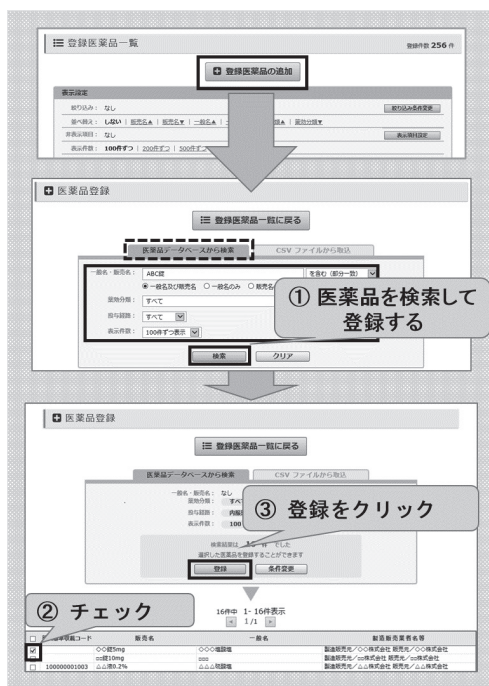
登録医薬品一覧

登録件数 256 件

登録医薬品の追加

表示設定

絞り込み： なし

絞り込み条件変更

並べ替え： しない ｜ 販売名▲ ｜ 販売名▼ ｜ 一般名▲ ｜ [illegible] ｜ 薬効分類▼

非表示項目： なし

表示項目設定

表示件数： 100件ずつ ｜ 200件ずつ ｜ 500件ずつ

医薬品登録

登録医薬品一覧に戻る

医薬品データベースから検索

CSV ファイルから取込

一般名・販売名： ABC錠

を含む（部分一致）

◉ 一般名及び販売名 ○ 一般名のみ ○ 販売名

薬効分類： すべて

投与経路： すべて

表示件数： 100件ずつ表示

検索

クリア

① 医薬品を検索して登録する

医薬品登録

登録医薬品一覧に戻る

医薬品データベースから検索

CSV ファイルから取込

一般名・販売名： なし

薬効分類： すべ

投与経路： 内服

表示件数： 100

検索結果は 16 件 でした

選択した医薬品を登録することができます

登録

条件変更

③ 登録をクリック

② チェック

16件中 1- 16件表示

1/1

| ☐ | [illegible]コード | 販売名 | 一般名 | 製造販売業者名等 |
|---|---|---|---|---|
| ☑ | | ◇◇錠5mg | ◇◇◇塩酸塩 | 製造販売元／◇◇株式会社 販売元／◇◇株式会社 |
| ☐ | | □□錠10mg | □□□ | 製造販売元／□□株式会社 販売元／□□株式会社 |
| ☐ | 100000001003 | △△液0.2% | △△△吸器塩 | 製造販売元／△△株式会社 販売元／△△株式会社 |